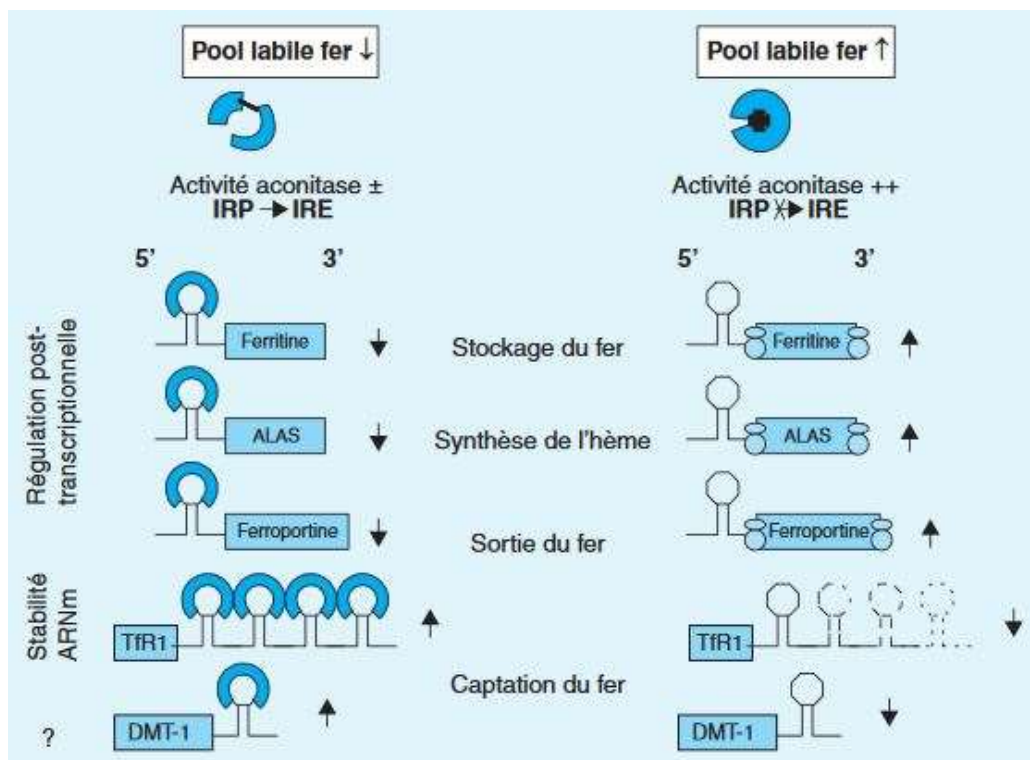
Pool labile fer ↓

Pool labile fer ↑

Activité aconitase ±
IRP → IRE

Activité aconitase ++
IRP ↛ IRE

5' 3'

5' 3'

Régulation post-transcriptionnelle

Ferritine ↓ Stockage du fer Ferritine ↑

ALAS ↓ Synthèse de l'hème ALAS ↑

Ferroportine ↓ Sortie du fer Ferroportine ↑

Stabilité ARNm

TfR1 ↑ TfR1 ↓

Captation du fer

?

DMT-1 ↑ DMT-1 ↓